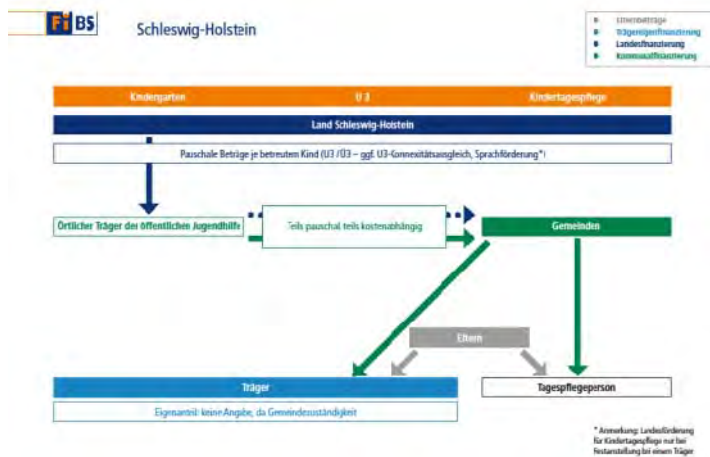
FiBS

Schleswig-Holstein

Elternbeiträge
Trägereigenfinanzierung
Landesfinanzierung
Kommunalfinanzierung

Kindergarten
U 3
Kindertagespflege

Land Schleswig-Holstein

Pauschale Beträge je betreuten Kind (U3 /Ü3 – ggf. U3-Konnexitätsausgleich, Sprachförderung*)

Örtlicher Träger der öffentlichen Jugendhilfe

Teils pauschal teils kostenabhängig

Gemeinden

Eltern

Träger

Tagespflegeperson

Eigenanteil: keine Angabe, da Gemeindezuständigkeit

* Anmerkung: Landesförderung für Kindertagespflege nur bei Festanstellung bei einem Träger